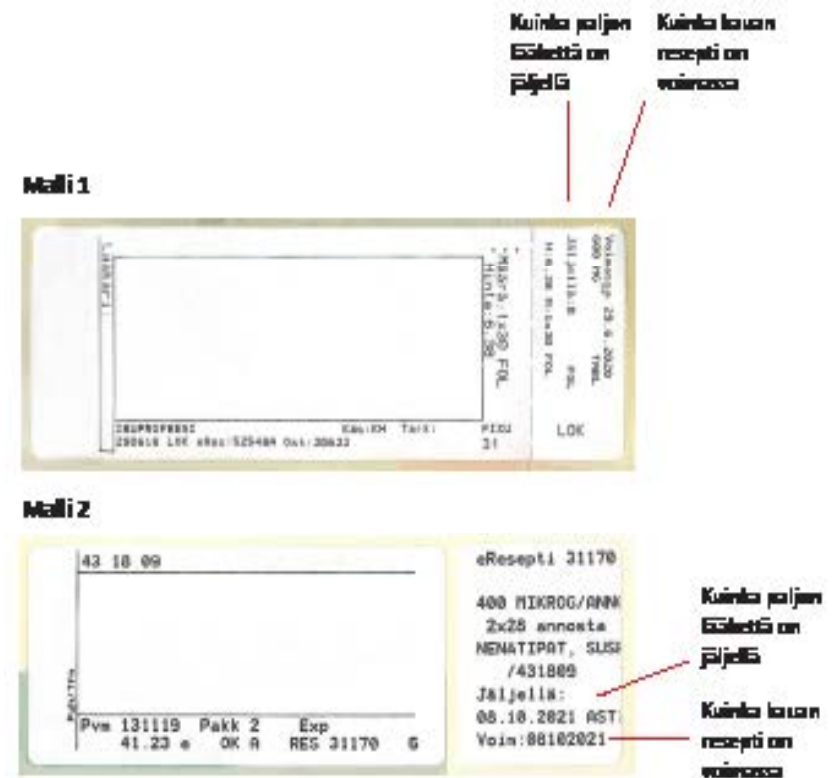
Kuinka paljon lääkettä on jäljellä

Kuinka kauan resepti on voimassa

Malli 1

Voimassa 25.6.2020 600 MG TABL

Jäljellä: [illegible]

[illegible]

LOK

Lääkäri

Määrä: 1x30 FOL
Hinta: 6,38

IBUPROFEENI Käs:KH Tark:
290616 LOK eRes:525484 Ost:30633

PIIU
31

Malli 2

43 18 09

Pvm 131119 Pakk 2 Exp
41.23 e OK A RES 31170 G

eResepti 31170

400 MIKROG/ANNK
2x28 annosta
NENATIPAT, SUSP
/431809
Jäljellä:
08.10.2021 AST
Voim:08102021

Kuinka paljon lääkettä on jäljellä

Kuinka kauan resepti on voimassa